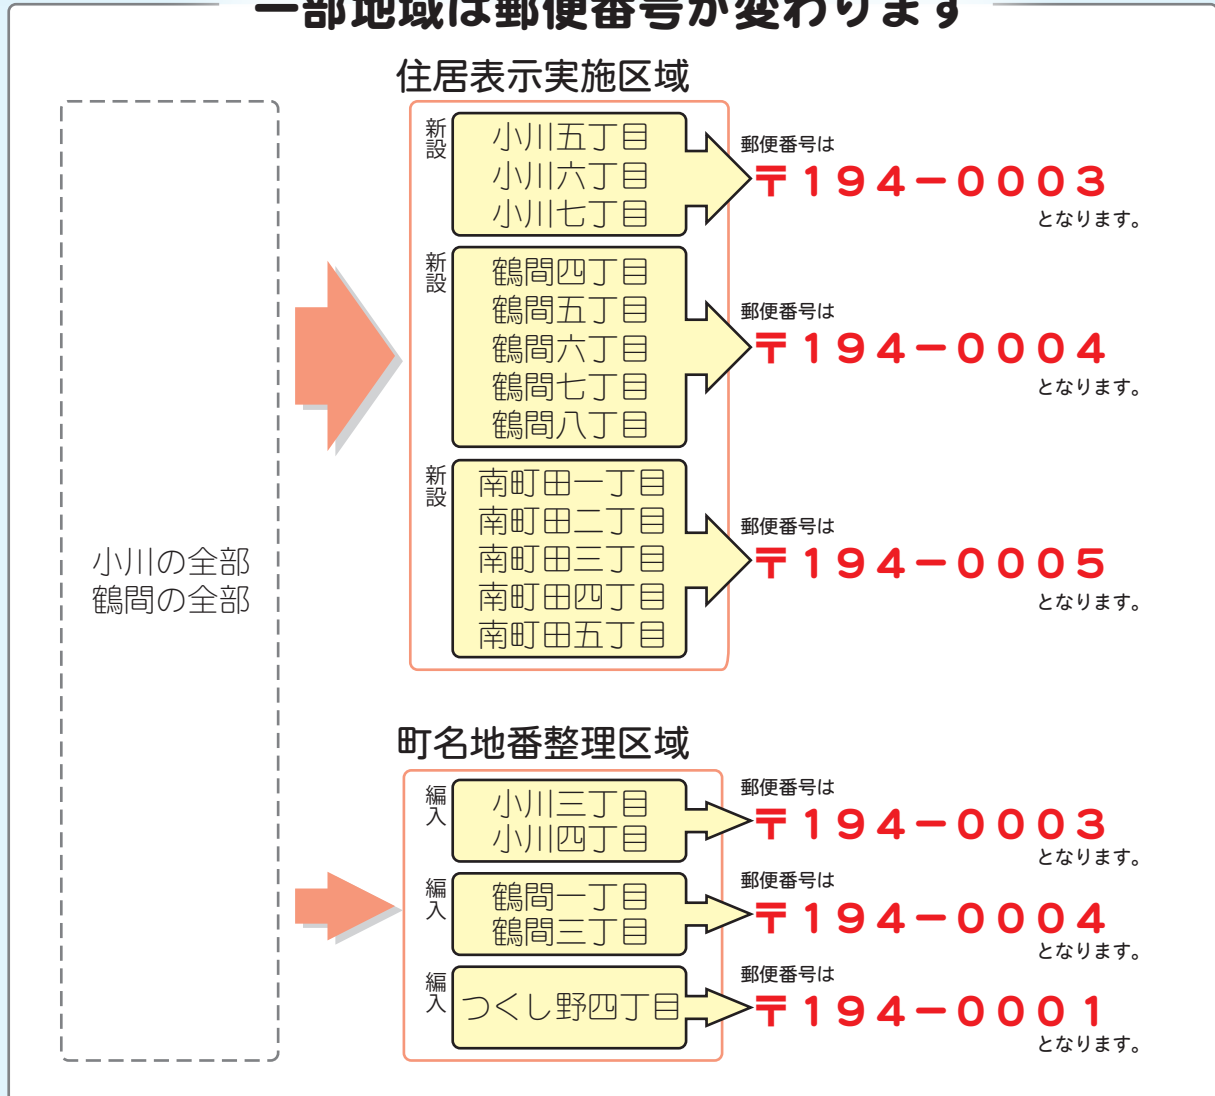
一部地域は郵便番号が変わります

住居表示実施区域

小川の全部
鶴間の全部

新設
小川五丁目
小川六丁目
小川七丁目

郵便番号は
〒194−0003
となります。

新設
鶴間四丁目
鶴間五丁目
鶴間六丁目
鶴間七丁目
鶴間八丁目

郵便番号は
〒194−0004
となります。

新設
南町田一丁目
南町田二丁目
南町田三丁目
南町田四丁目
南町田五丁目

郵便番号は
〒194−0005
となります。

町名地番整理区域

編入
小川三丁目
小川四丁目

郵便番号は
〒194−0003
となります。

編入
鶴間一丁目
鶴間三丁目

郵便番号は
〒194−0004
となります。

編入
つくし野四丁目

郵便番号は
〒194−0001
となります。